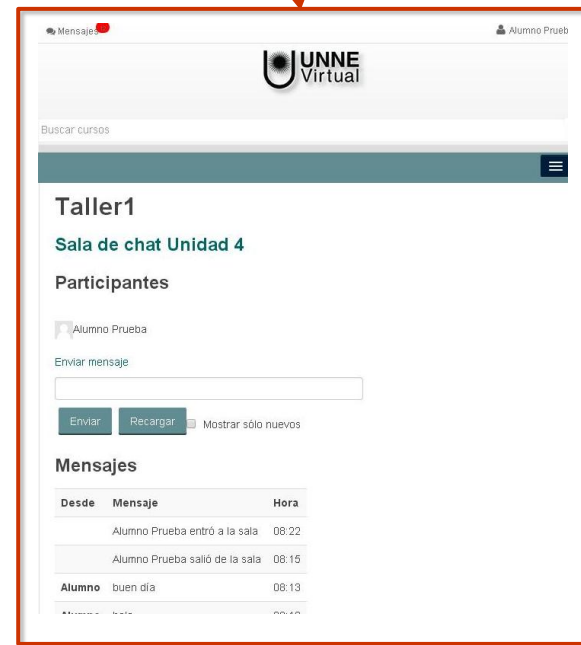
Mensajes

Alumno Prueb

UNNE Virtual

Buscar cursos

Taller1

Sala de chat Unidad 4

Participantes

Alumno Prueba

Enviar mensaje

Enviar Recargar Mostrar sólo nuevos

Mensajes

| Desde | Mensaje | Hora |
|---|---|---|
| | Alumno Prueba entró a la sala | 08:22 |
| | Alumno Prueba salió de la sala | 08:15 |
| Alumno | buen día | 08:13 |
| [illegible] | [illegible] | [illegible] |